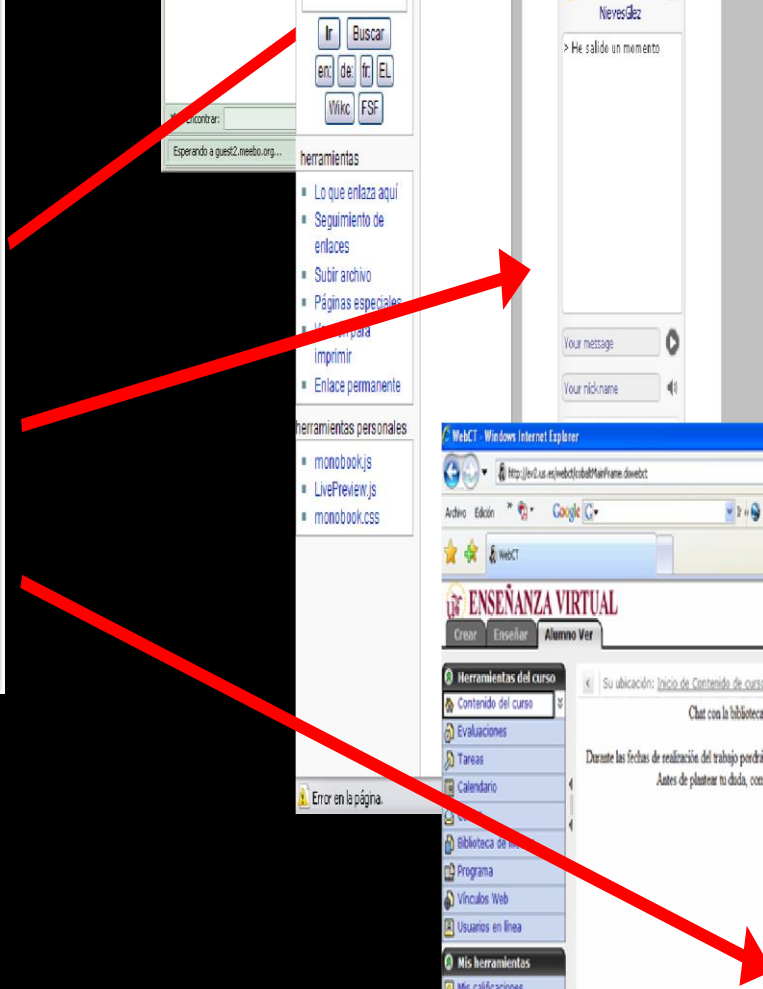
Ir Buscar
en: de: fr: EL
Wikc FSF

herramientas
Lo que enlaza aquí
Seguimiento de enlaces
Subir archivo
Páginas especiales
Versión para imprimir
Enlace permanente

herramientas personales
monobook.js
LivePreview.js
monobook.css

Error en la página.

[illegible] encontrar:
Esperando a guest2.meebo.org...

NievesGlez
> He salido un momento
Your message
Your nickname

WebCT - Windows Internet Explorer
http://ev2.us.es/webct/cobaltMainFrame.dowebct
Archivo Edición
Google
WebCT

ENSEÑANZA VIRTUAL
Crear Enseñar Alumno Ver

Herramientas del curso
Contenido del curso
Evaluaciones
Tareas
Calendario
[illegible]
Biblioteca de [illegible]
Programa
Vínculos Web
Usuarios en línea
Mis herramientas
Mis calificaciones

Su ubicación: Inicio de Contenido de curso
Chat con la biblioteca
Durante las fechas de realización del trabajo podrí
Antes de plantear tu duda, con